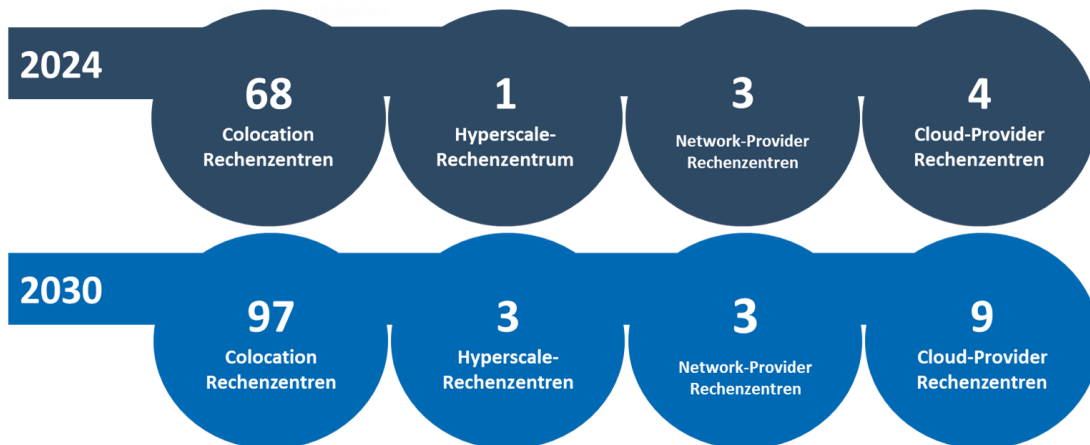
2024

68
Colocation Rechenzentren

1
Hyperscale-Rechenzentrum

3
Network-Provider Rechenzentren

4
Cloud-Provider Rechenzentren

2030

97
Colocation Rechenzentren

3
Hyperscale-Rechenzentren

3
Network-Provider Rechenzentren

9
Cloud-Provider Rechenzentren